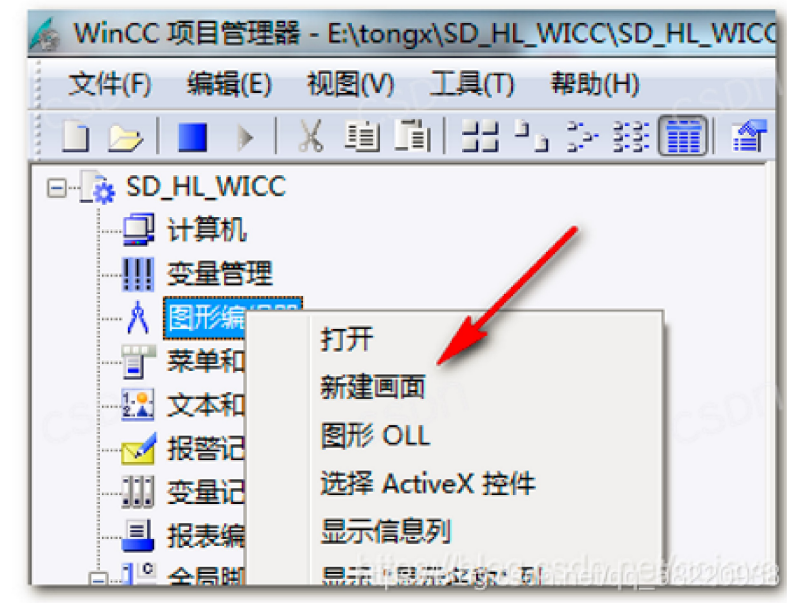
WinCC 项目管理器 - E:\tongx\SD_HL_WICC\SD_HL_WICC

文件(F) 编辑(E) 视图(V) 工具(T) 帮助(H)

SD_HL_WICC
计算机
变量管理
图形编辑器
菜单和
文本和
报警记
变量记
报表编
全局脚

打开
新建画面
图形 OLL
选择 ActiveX 控件
显示信息列
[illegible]

https://blog.csdn.net/qq_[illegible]